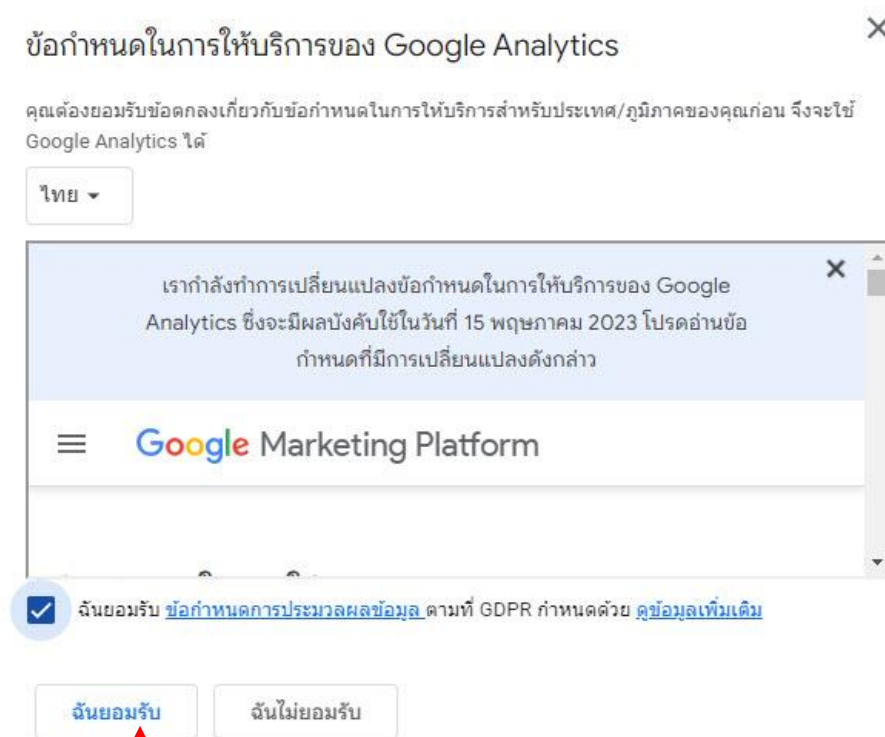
ข้อกำหนดในการให้บริการของ Google Analytics

คุณต้องยอมรับข้อตกลงเกี่ยวกับข้อกำหนดในการให้บริการสำหรับประเทศ/ภูมิภาคของคุณก่อน จึงจะใช้ Google Analytics ได้

ไทย

เรากำลังทำการเปลี่ยนแปลงข้อกำหนดในการให้บริการของ Google Analytics ซึ่งจะมีผลบังคับใช้ในวันที่ 15 พฤษภาคม 2023 โปรดอ่านข้อกำหนดที่มีการเปลี่ยนแปลงดังกล่าว

Google Marketing Platform

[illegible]

ฉันยอมรับ ข้อกำหนดการประมวลผลข้อมูล ตามที่ GDPR กำหนดด้วย ดูข้อมูลเพิ่มเติม

ฉันยอมรับ

ฉันไม่ยอมรับ